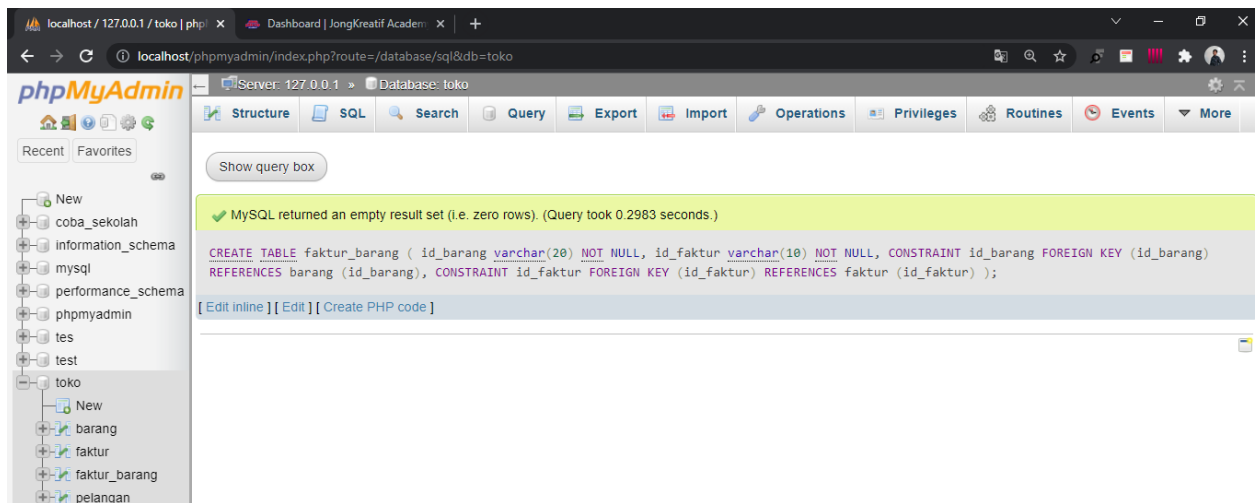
localhost / 127.0.0.1 / toko | php ×   Dashboard | JongKreatif Academ ×   +

localhost/phpmyadmin/index.php?route=/database/sql&db=toko

phpMyAdmin

Recent   Favorites

New
coba_sekolah
information_schema
mysql
performance_schema
phpmyadmin
tes
test
toko
New
barang
faktur
faktur_barang
pelangan

Server: 127.0.0.1 » Database: toko

Structure   SQL   Search   Query   Export   Import   Operations   Privileges   Routines   Events   More

Show query box

MySQL returned an empty result set (i.e. zero rows). (Query took 0.2983 seconds.)

CREATE TABLE faktur_barang ( id_barang varchar(20) NOT NULL, id_faktur varchar(10) NOT NULL, CONSTRAINT id_barang FOREIGN KEY (id_barang) REFERENCES barang (id_barang), CONSTRAINT id_faktur FOREIGN KEY (id_faktur) REFERENCES faktur (id_faktur) );

[ Edit inline ] [ Edit ] [ Create PHP code ]